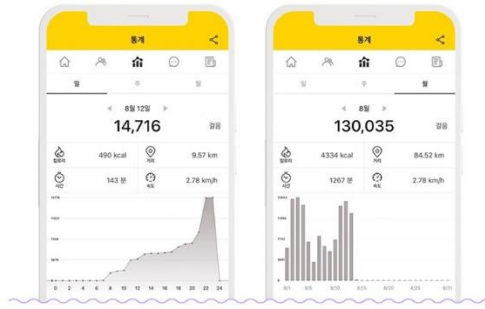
통계

일 주 월

◀ 8월 12일 ▶

14,716

걸음

칼로리 490 kcal

거리 9.57 km

시간 143 분

속도 2.78 km/h

2 4 6 8 10 12 14 16 18 20 22 24

통계

일 주 월

◀ 8월 ▶

130,035

걸음

칼로리 4334 kcal

거리 84.52 km

시간 1267 분

속도 2.78 km/h

8/1 8/5 8/10 8/15 8/20 8/25